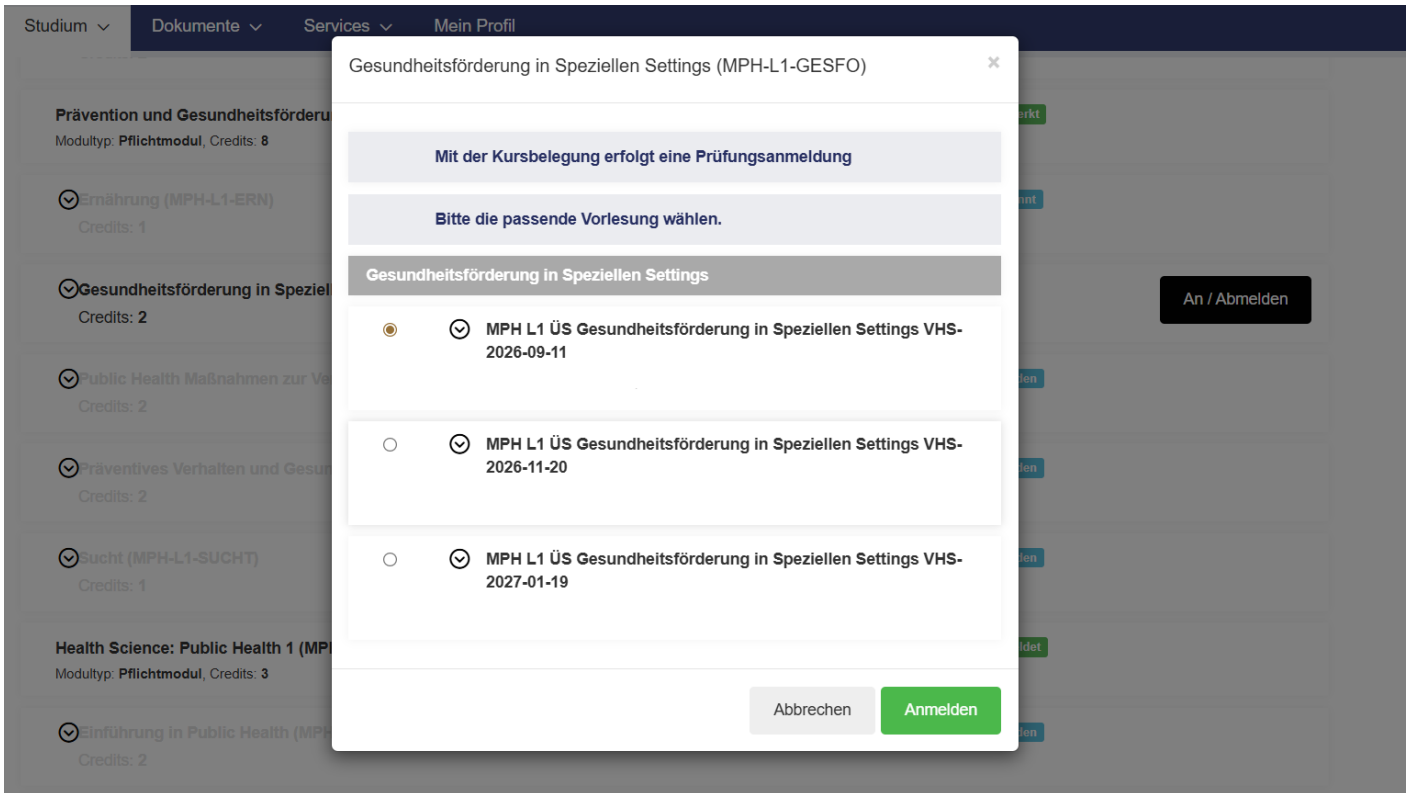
Studium ⌄ Dokumente ⌄ Services ⌄ Mein Profil

Prävention und Gesundheitsförderu
Modultyp: Pflichtmodul, Credits: 8

Ernährung (MPH-L1-ERN)
Credits: 1

Gesundheitsförderung in Speziel
Credits: 2

Public Health Maßnahmen zur Ve
Credits: 2

Präventives Verhalten und Gesun
Credits: 2

Sucht (MPH-L1-SUCHT)
Credits: 1

Health Science: Public Health 1 (MP
Modultyp: Pflichtmodul, Credits: 3

Einführung in Public Health (MP
Credits: 2

erkt
nnt
An / Abmelden
den
den
den
ldet
den

Gesundheitsförderung in Speziellen Settings (MPH-L1-GESFO)

×

Mit der Kursbelegung erfolgt eine Prüfungsanmeldung

Bitte die passende Vorlesung wählen.

Gesundheitsförderung in Speziellen Settings

MPH L1 ÜS Gesundheitsförderung in Speziellen Settings VHS-2026-09-11

MPH L1 ÜS Gesundheitsförderung in Speziellen Settings VHS-2026-11-20

MPH L1 ÜS Gesundheitsförderung in Speziellen Settings VHS-2027-01-19

Abbrechen

Anmelden